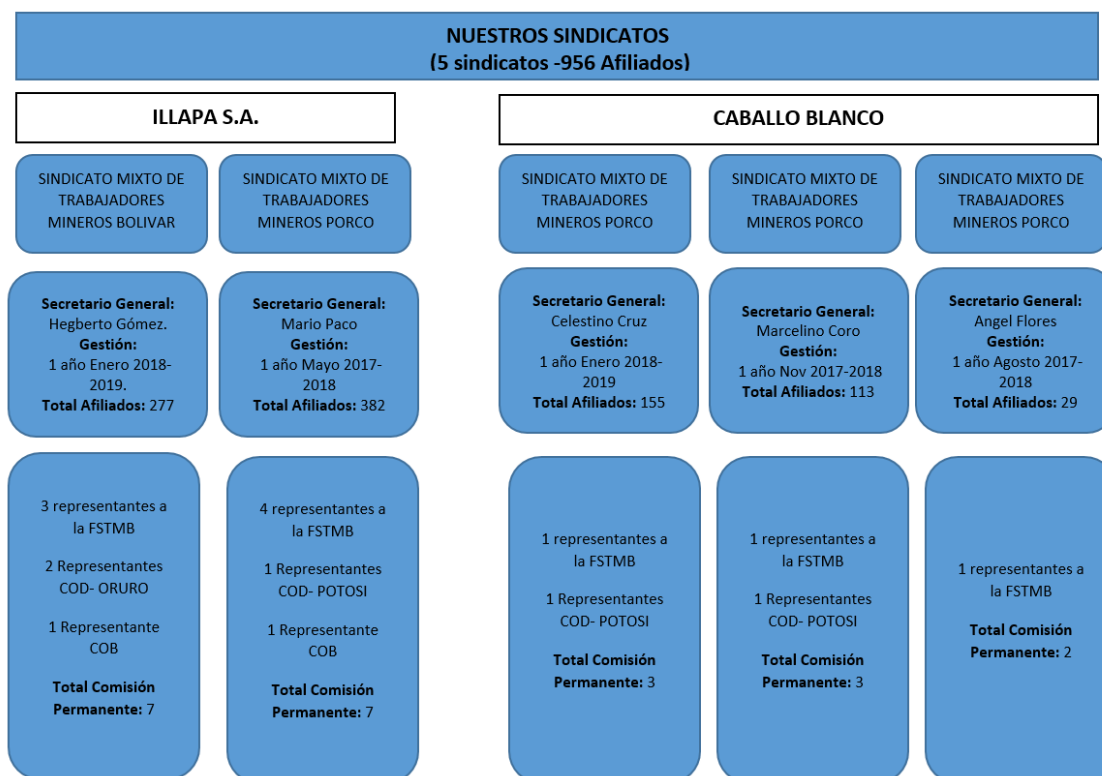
NUESTROS SINDICATOS
(5 sindicatos -956 Afiliados)

ILLAPA S.A.

CABALLO BLANCO

SINDICATO MIXTO DE TRABAJADORES MINEROS BOLIVAR

SINDICATO MIXTO DE TRABAJADORES MINEROS PORCO

SINDICATO MIXTO DE TRABAJADORES MINEROS PORCO

SINDICATO MIXTO DE TRABAJADORES MINEROS PORCO

SINDICATO MIXTO DE TRABAJADORES MINEROS PORCO

Secretario General: Hegberto Gómez. Gestión: 1 año Enero 2018-2019. Total Afiliados: 277

Secretario General: Mario Paco Gestión: 1 año Mayo 2017-2018 Total Afiliados: 382

Secretario General: Celestino Cruz Gestión: 1 año Enero 2018-2019 Total Afiliados: 155

Secretario General: Marcelino Coro Gestión: 1 año Nov 2017-2018 Total Afiliados: 113

Secretario General: Angel Flores Gestión: 1 año Agosto 2017-2018 Total Afiliados: 29

3 representantes a la FSTMB

2 Representantes COD- ORURO

1 Representante COB

Total Comisión Permanente: 7

4 representantes a la FSTMB

1 Representantes COD- POTOSI

1 Representante COB

Total Comisión Permanente: 7

1 representantes a la FSTMB

1 Representantes COD- POTOSI

Total Comisión Permanente: 3

1 representantes a la FSTMB

1 Representantes COD- POTOSI

Total Comisión Permanente: 3

1 representantes a la FSTMB

Total Comisión Permanente: 2